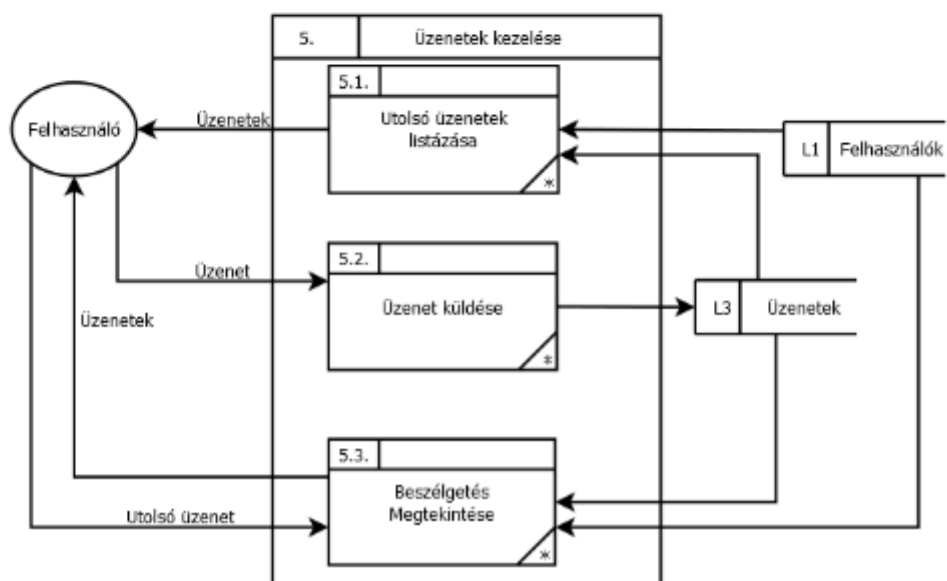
5.

Üzenetek kezelése

Felhasználó

Üzenetek

5.1.

Utolsó üzenetek listázása

*

L1

Felhasználók

Üzenet

5.2.

Üzenet küldése

*

Üzenetek

L3

Üzenetek

5.3.

Beszélgetés Megtekintése

*

Utolsó üzenet